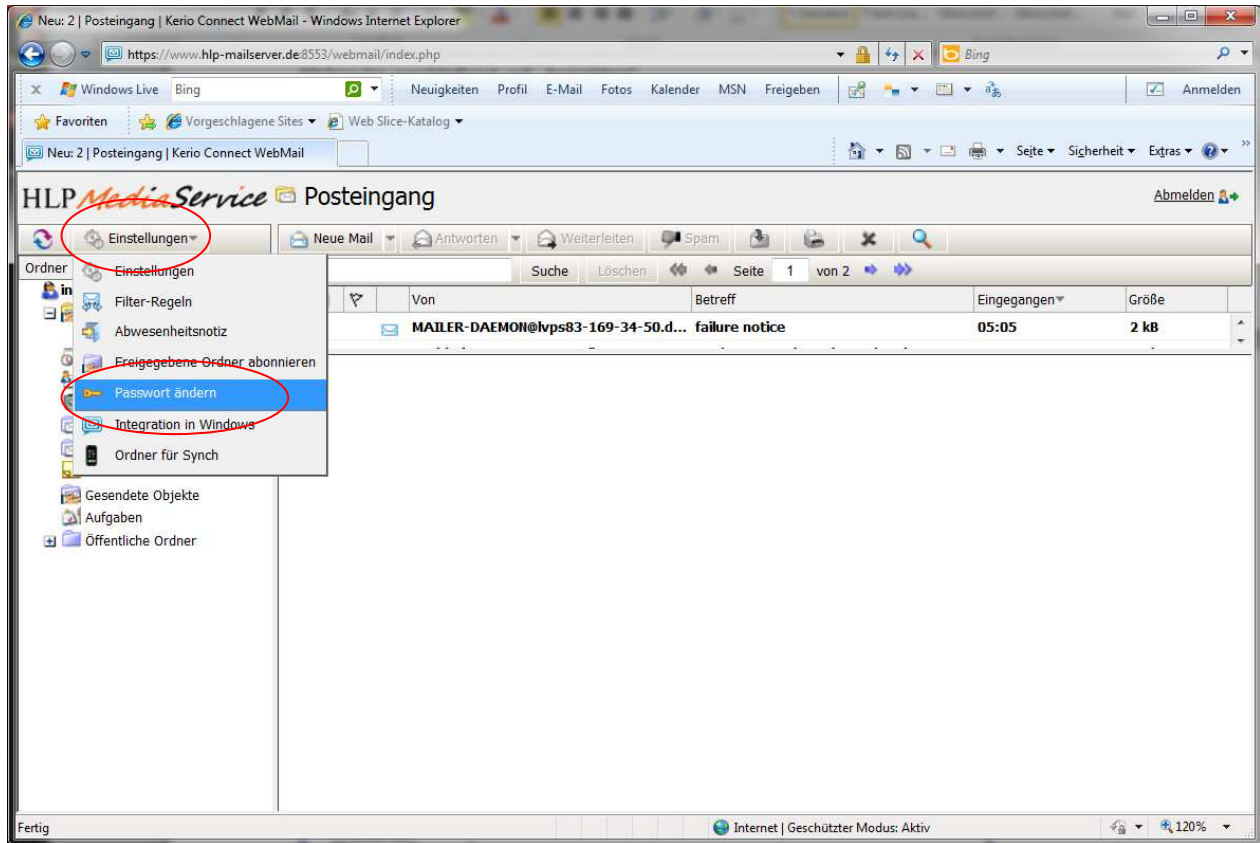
Neu: 2 | Posteingang | Kerio Connect WebMail - Windows Internet Explorer

https://www.hlp-mailserver.de:8553/webmail/index.php

Bing

Windows Live Bing Neuigkeiten Profil E-Mail Fotos Kalender MSN Freigeben Anmelden

Favoriten Vorgeschlagene Sites Web Slice-Katalog

Neu: 2 | Posteingang | Kerio Connect WebMail

Seite Sicherheit Extras

HLP MediaService Posteingang

Abmelden

Einstellungen

Neue Mail Antworten Weiterleiten Spam

Ordner

Suche Löschen Seite 1 von 2

Einstellungen
Filter-Regeln
Abwesenheitsnotiz
Freigegebene Ordner abonnieren
Passwort ändern
Integration in Windows
Ordner für Synch

Gesendete Objekte
Aufgaben
Öffentliche Ordner

| | Von | Betreff | Eingegangen | Größe |
|---|---|---|---|---|
| | MAILER-DAEMON@lvps83-169-34-50.d... | failure notice | 05:05 | 2 kB |

Fertig

Internet | Geschützter Modus: Aktiv

120%